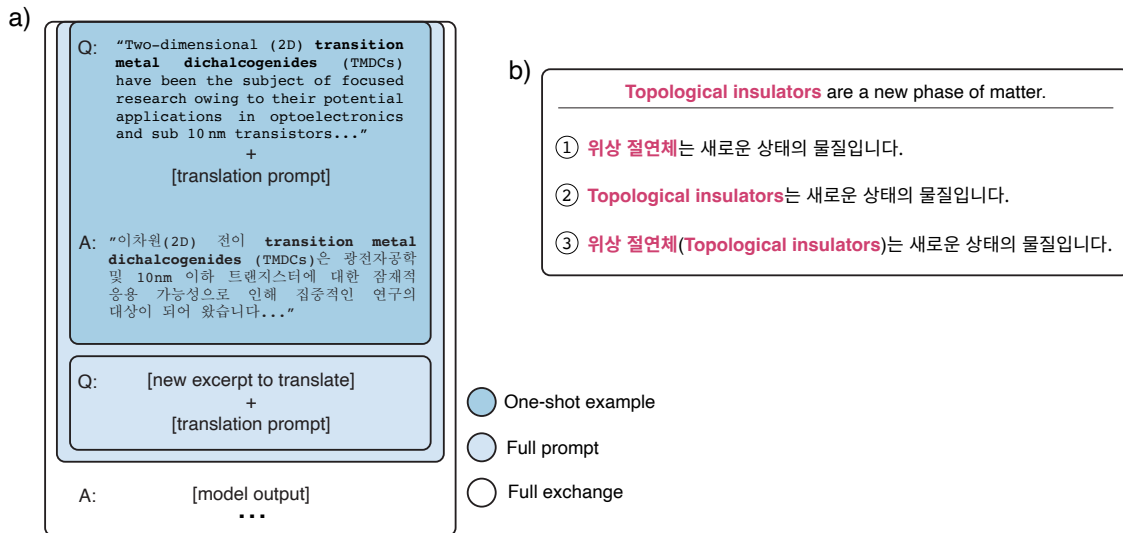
a)

Q: “Two-dimensional (2D) **transition metal dichalcogenides** (TMDCs) have been the subject of focused research owing to their potential applications in optoelectronics and sub 10 nm transistors...”
+
[translation prompt]

A: “이차원(2D) 전이 **transition metal dichalcogenides** (TMDCs)은 광전자공학 및 10nm 이하 트랜지스터에 대한 잠재적 응용 가능성으로 인해 집중적인 연구의 대상이 되어 왔습니다...”

Q: [new excerpt to translate]
+
[translation prompt]

A: [model output]
...

One-shot example

Full prompt

Full exchange

b)

**Topological insulators** are a new phase of matter.

① **위상 절연체**는 새로운 상태의 물질입니다.

② **Topological insulators**는 새로운 상태의 물질입니다.

③ **위상 절연체**(**Topological insulators**)는 새로운 상태의 물질입니다.